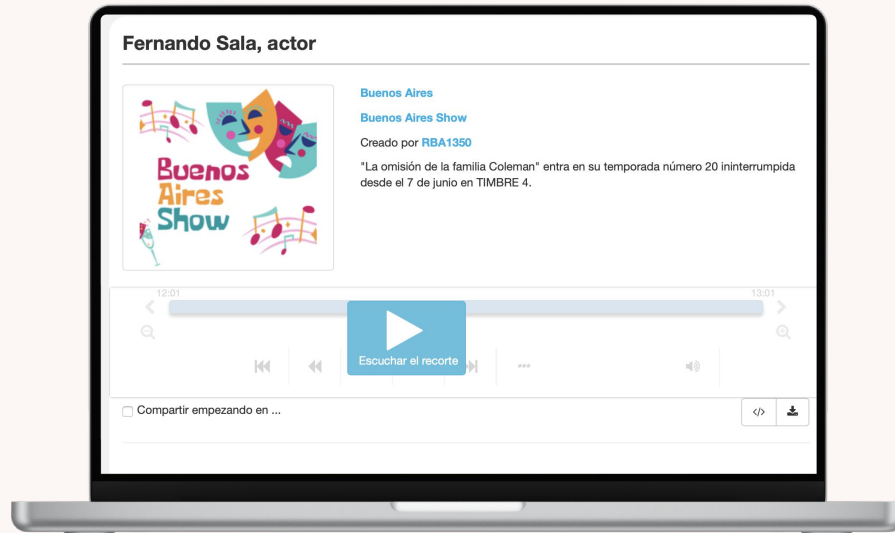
Fernando Sala, actor

Buenos Aires Show

Buenos Aires

Buenos Aires Show

Creado por RBA1350

"La omisión de la familia Coleman" entra en su temporada número 20 ininterrumpida desde el 7 de junio en TIMBRE 4.

12:01

13:01

Escuchar el recorte

Compartir empezando en ...

</>